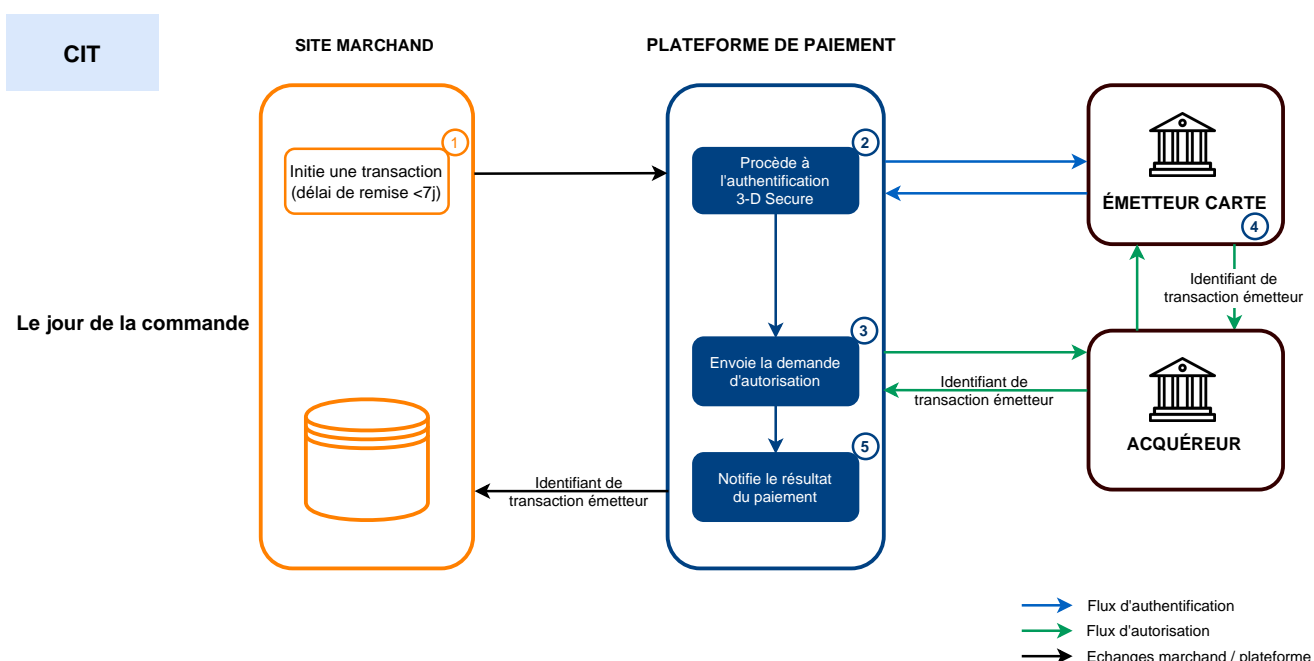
CIT

SITE MARCHAND

PLATEFORME DE PAIEMENT

Le jour de la commande

1

Initie une transaction (délai de remise <7j)

2

Procède à l'authentification 3-D Secure

3

Envoie la demande d'autorisation

5

Notifie le résultat du paiement

Identifiant de transaction émetteur

Identifiant de transaction émetteur

ÉMETTEUR CARTE

4

Identifiant de transaction émetteur

ACQUÉREUR

Flux d'authentification

Flux d'autorisation

Echanges marchand / plateforme